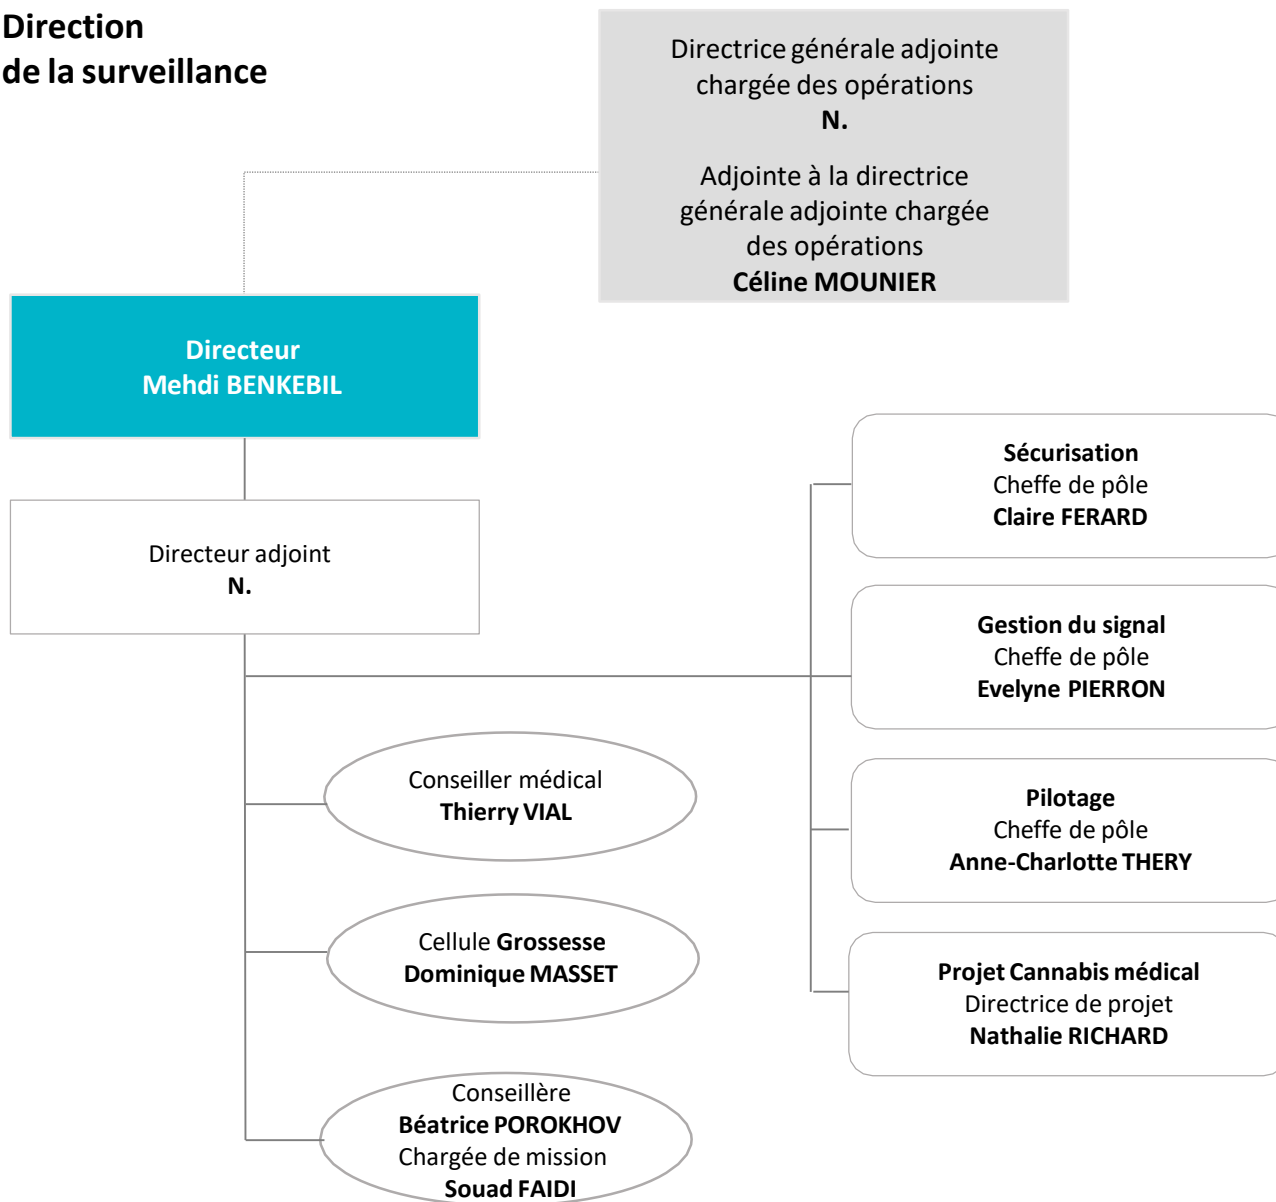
Direction
de la surveillance

Directrice générale adjointe chargée des opérations
N.

Adjointe à la directrice générale adjointe chargée des opérations
Céline MOUNIER

Directeur
Mehdi BENKEBIL

Directeur adjoint
N.

Sécurisation
Cheffe de pôle
Claire FERARD

Gestion du signal
Cheffe de pôle
Evelyne PIERRON

Pilotage
Cheffe de pôle
Anne-Charlotte THERY

Projet Cannabis médical
Directrice de projet
Nathalie RICHARD

Conseiller médical
Thierry VIAL

Cellule Grossesse
Dominique MASSET

Conseillère
Béatrice POROKHOV
Chargée de mission
Souad FAIDI